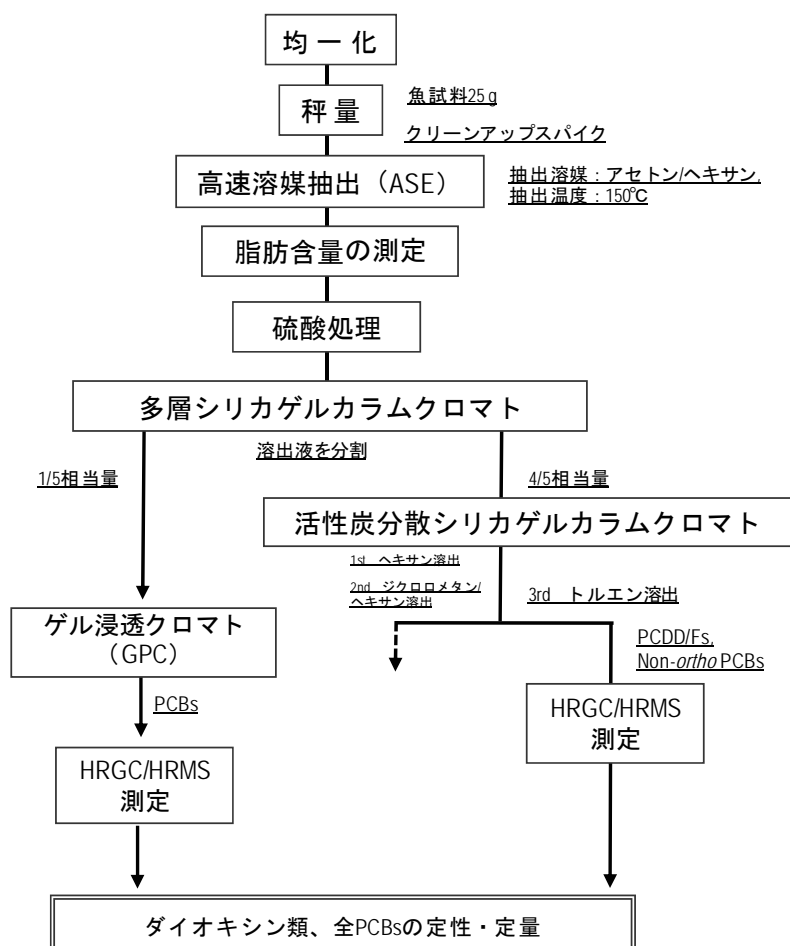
均一化

秤量

魚試料25 g

クリーンアップスパイク

高速溶媒抽出（ASE）

抽出溶媒：アセトン/ヘキサン,
抽出温度：150℃

脂肪含量の測定

硫酸処理

多層シリカゲルカラムクロマト

溶出液を分割

1/5相当量

4/5相当量

活性炭分散シリカゲルカラムクロマト

1st ヘキサン溶出

2nd ジクロロメタン/ヘキサン溶出

3rd トルエン溶出

ゲル浸透クロマト
（GPC）

PCDD/Fs,
Non-ortho PCBs

PCBs

HRGC/HRMS
測定

HRGC/HRMS
測定

ダイオキシン類、全PCBsの定性・定量